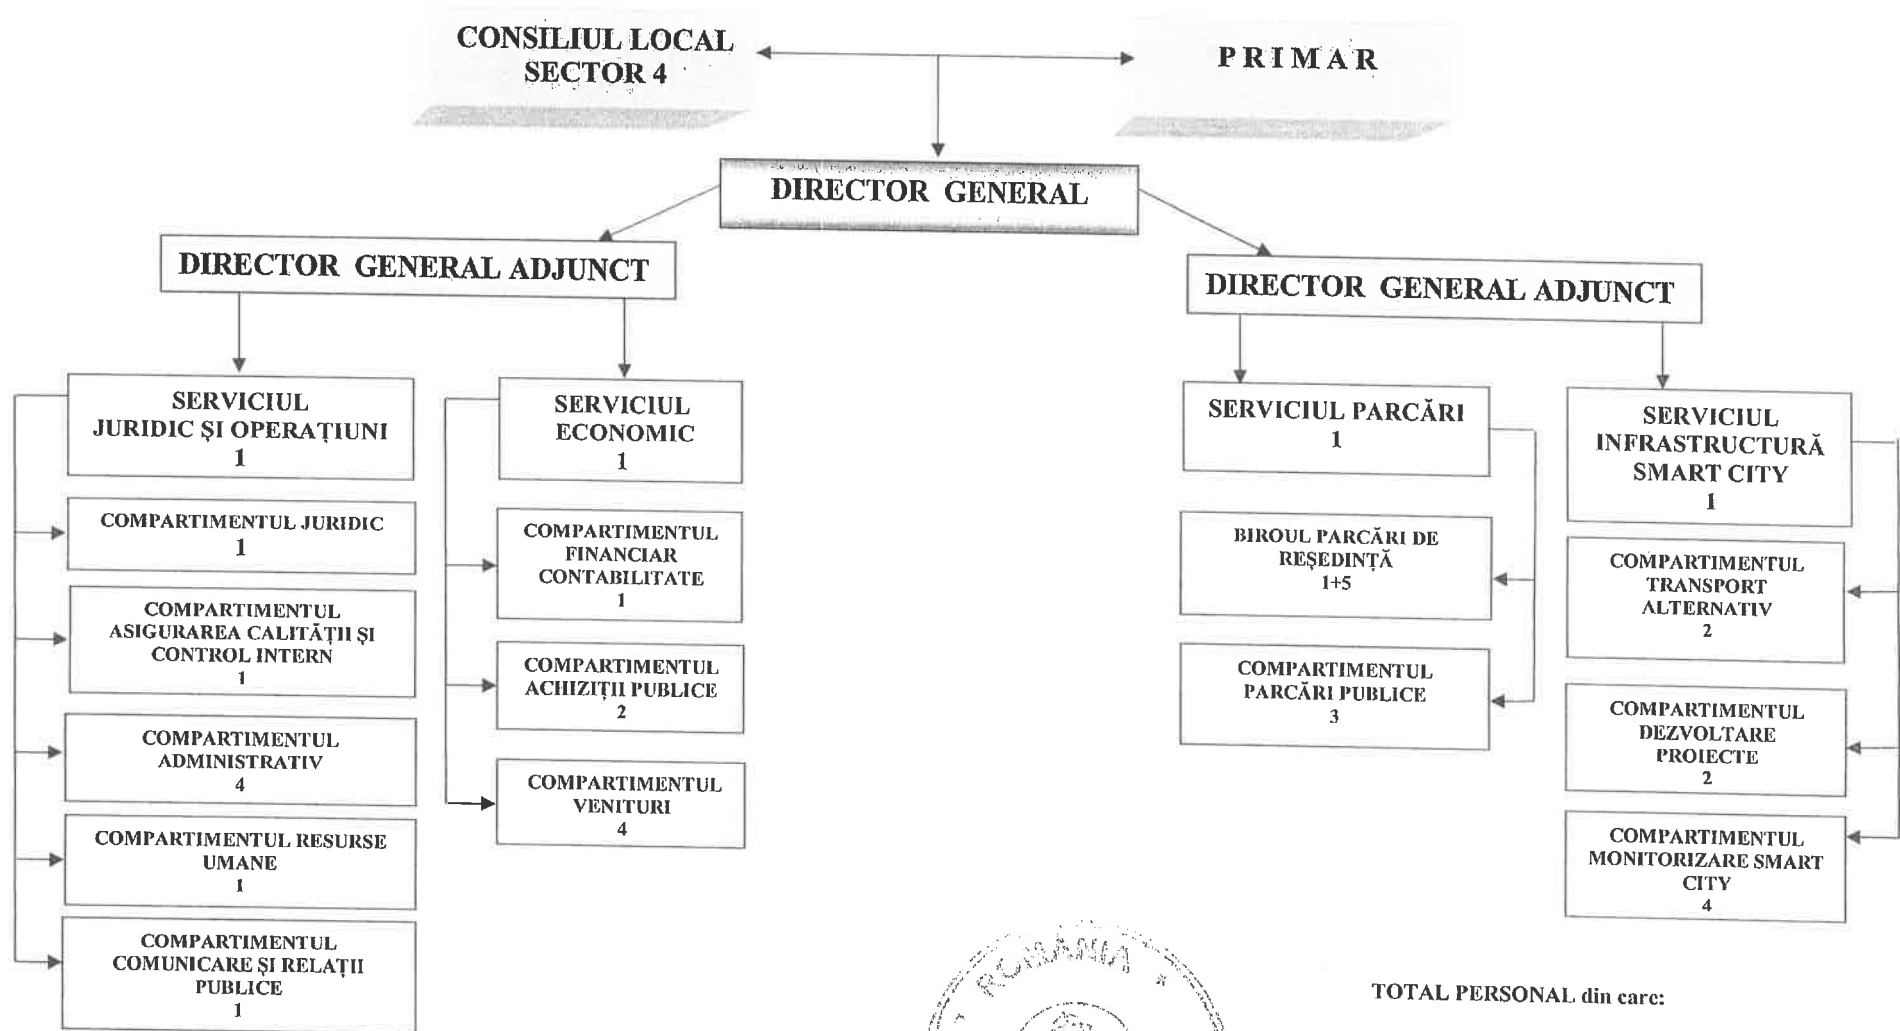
CONSILIUL LOCAL SECTOR 4

PRIMAR

DIRECTOR GENERAL

DIRECTOR GENERAL ADJUNCT

DIRECTOR GENERAL ADJUNCT

SERVICIUL JURIDIC ŞI OPERAŢIUNI
1

COMPARTIMENTUL JURIDIC
1

COMPARTIMENTUL ASIGURAREA CALITĂŢII ŞI CONTROL INTERN
1

COMPARTIMENTUL ADMINISTRATIV
4

COMPARTIMENTUL RESURSE UMANE
1

COMPARTIMENTUL COMUNICARE ŞI RELAŢII PUBLICE
1

SERVICIUL ECONOMIC
1

COMPARTIMENTUL FINANCIAR CONTABILITATE
1

COMPARTIMENTUL ACHIZIŢII PUBLICE
2

COMPARTIMENTUL VENITURI
4

SERVICIUL PARCĂRI
1

BIROUL PARCĂRI DE REŞEDINŢĂ
1+5

COMPARTIMENTUL PARCĂRI PUBLICE
3

SERVICIUL INFRASTRUCTURĂ SMART CITY
1

COMPARTIMENTUL TRANSPORT ALTERNATIV
2

COMPARTIMENTUL DEZVOLTARE PROIECTE
2

COMPARTIMENTUL MONITORIZARE SMART CITY
4

ROMÂNIA

TOTAL PERSONAL din care: